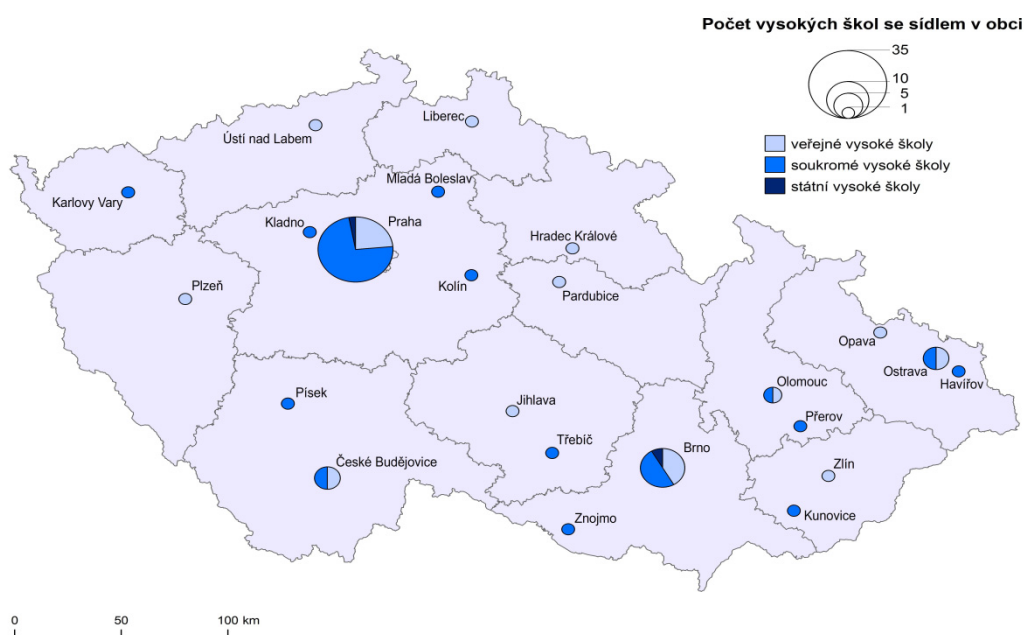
Počet vysokých škol se sídlem v obci

35
10
5
1

veřejné vysoké školy
soukromé vysoké školy
státní vysoké školy

Liberec
Ústí nad Labem
Mladá Boleslav
Karlovy Vary
Kladno
Praha
Hradec Králové
Kolín
Plzeň
Pardubice
Opava
Ostrava
Havířov
Olomouc
Písek
Jihlava
Přerov
Třebíč
Brno
České Budějovice
Zlín
Kunovice
Znojmo

0
50
100 km